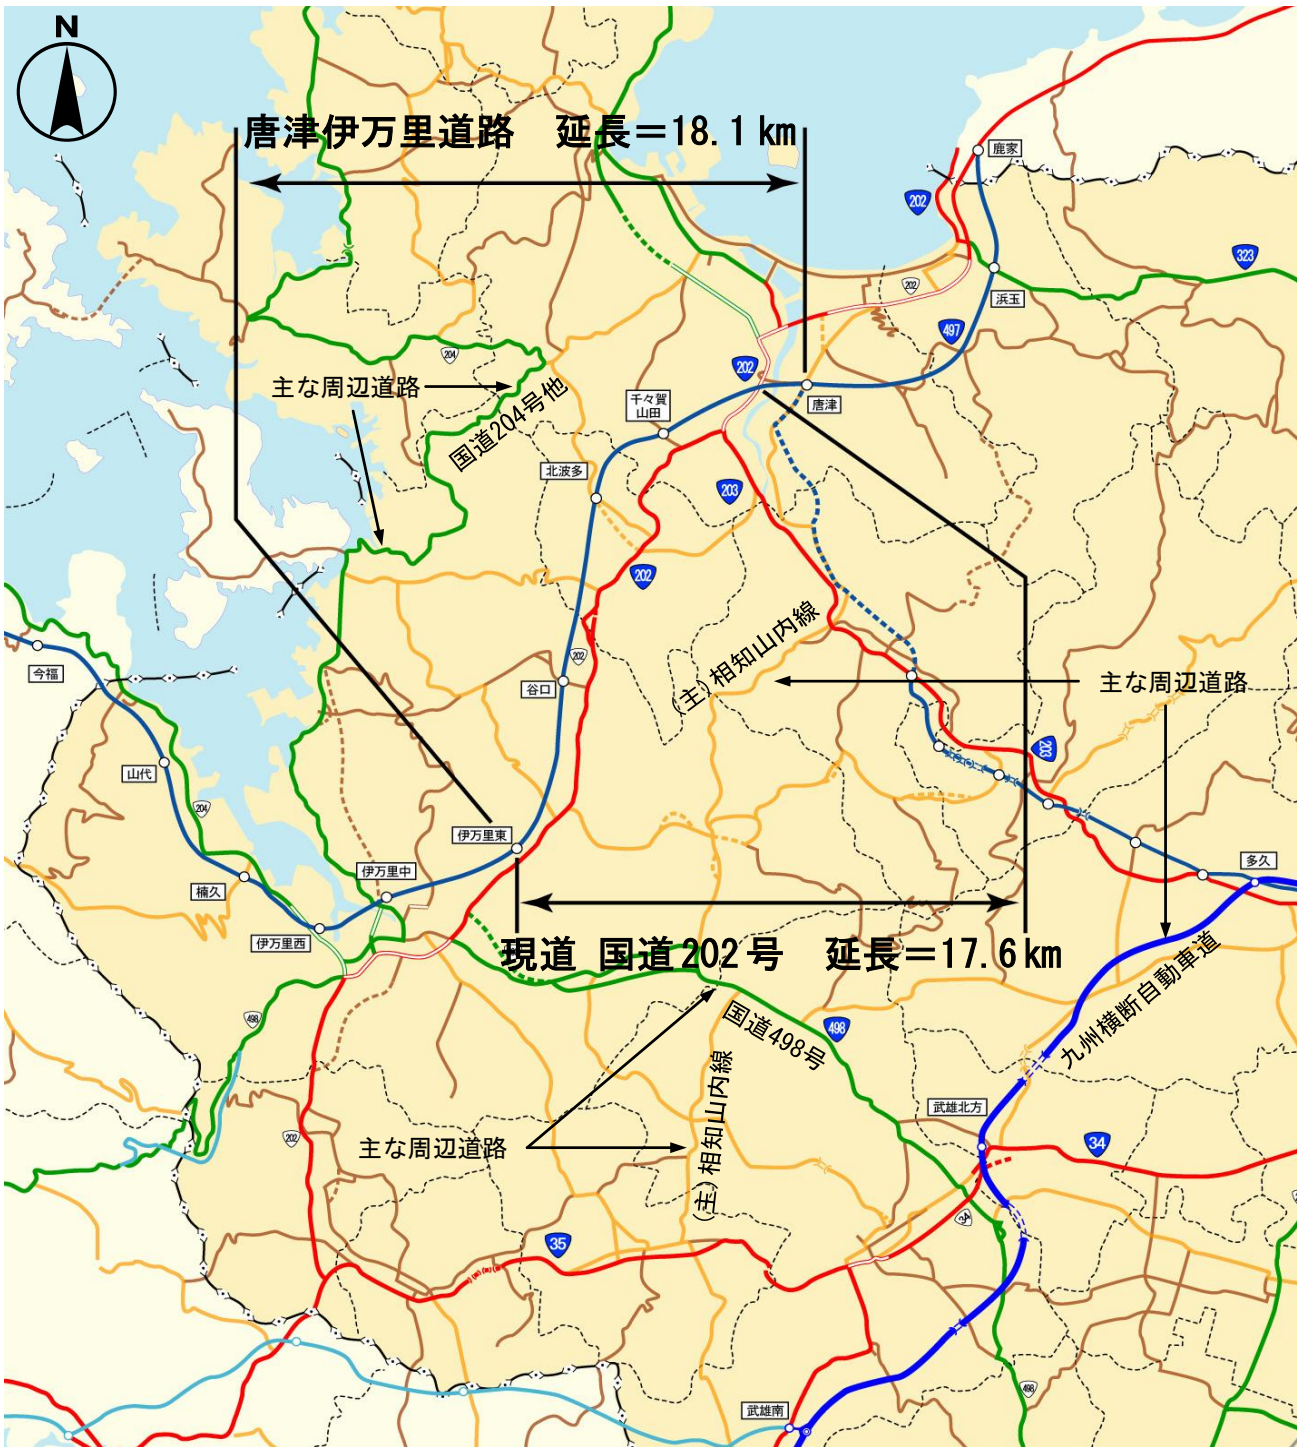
N

唐津伊万里道路　延長＝18.1 km

鹿家
202
323
浜玉
202
497
204
主な周辺道路
国道204号他
202
千々賀山田
唐津
北波多
203
202
相知山内線
(主)
主な周辺道路
202
谷口
今福
山代
204
伊万里東
伊万里中
楠久
伊万里西
202
多久
現道 国道202号　延長＝17.6 km
九州横断自動車道
国道498号
498
498
武雄北方
34
202
主な周辺道路
(主)相知山内線
35
34
498
武雄南